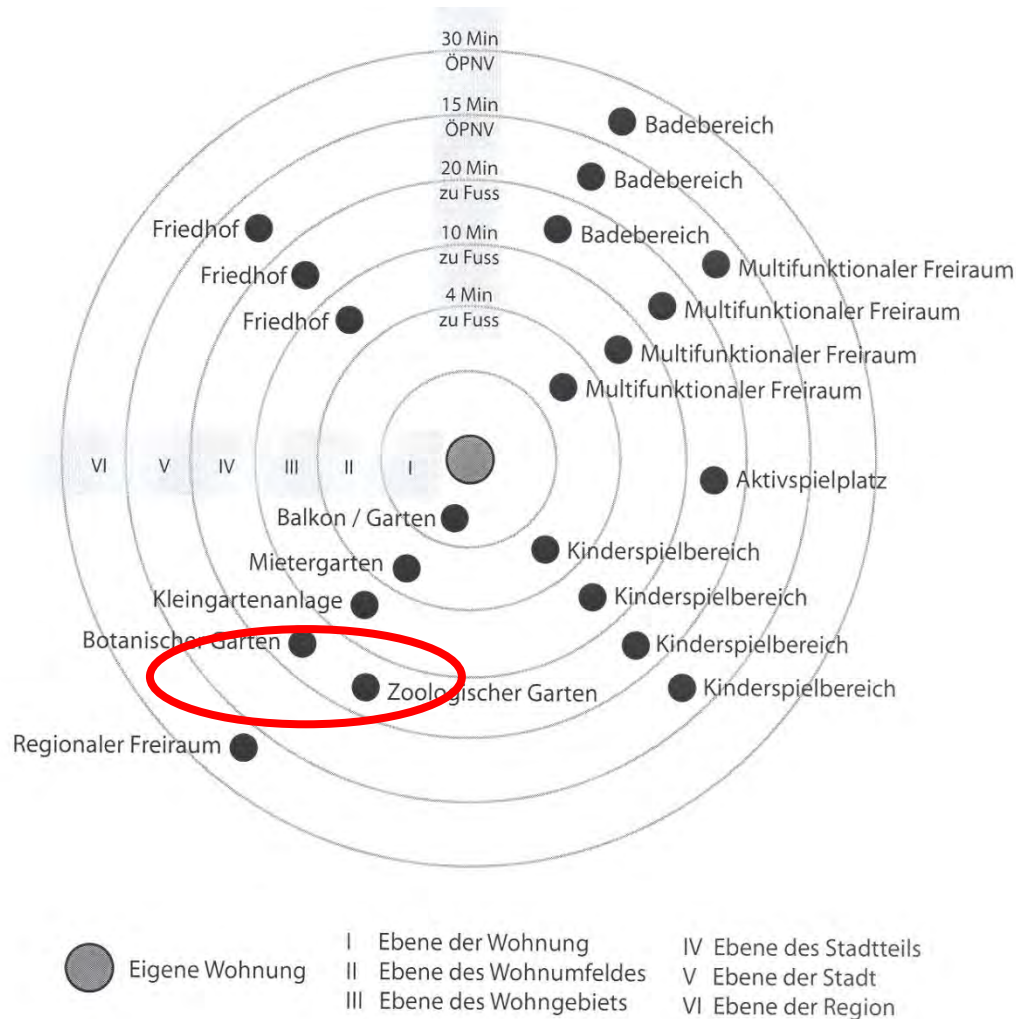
30 Min
ÖPNV

15 Min
ÖPNV

20 Min
zu Fuss

10 Min
zu Fuss

4 Min
zu Fuss

Badebereich
Badebereich
Badebereich

Friedhof
Friedhof
Friedhof

Multifunktionaler Freiraum
Multifunktionaler Freiraum
Multifunktionaler Freiraum
Multifunktionaler Freiraum

VI V IV III II I

Aktivspielplatz

Balkon / Garten
Mietergarten
Kleingartenanlage
Botanischer Garten
Zoologischer Garten
Regionaler Freiraum

Kinderspielbereich
Kinderspielbereich
Kinderspielbereich
Kinderspielbereich

Eigene Wohnung

I Ebene der Wohnung
II Ebene des Wohnumfeldes
III Ebene des Wohngebiets
IV Ebene des Stadtteils
V Ebene der Stadt
VI Ebene der Region